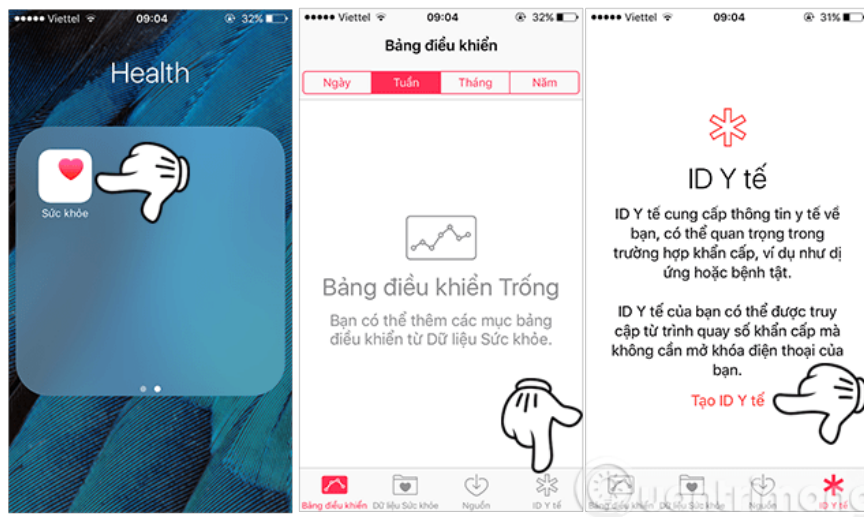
••••• Viettel 09:04 32%

Health

Sức khỏe

••••• Viettel 09:04 32%

Bảng điều khiển

Ngày | Tuần | Tháng | Năm

Bảng điều khiển Trống

Bạn có thể thêm các mục bảng điều khiển từ Dữ liệu Sức khỏe.

Bảng điều khiển | Dữ liệu Sức khỏe | Nguồn | ID Y tế

••••• Viettel 09:04 31%

ID Y tế

ID Y tế cung cấp thông tin y tế về bạn, có thể quan trọng trong trường hợp khẩn cấp, ví dụ như dị ứng hoặc bệnh tật.

ID Y tế của bạn có thể được truy cập từ trình quay số khẩn cấp mà không cần mở khóa điện thoại của bạn.

Tạo ID Y tế

Bảng điều khiển | Dữ liệu Sức khỏe | Nguồn | ID Y tế

quantrimang